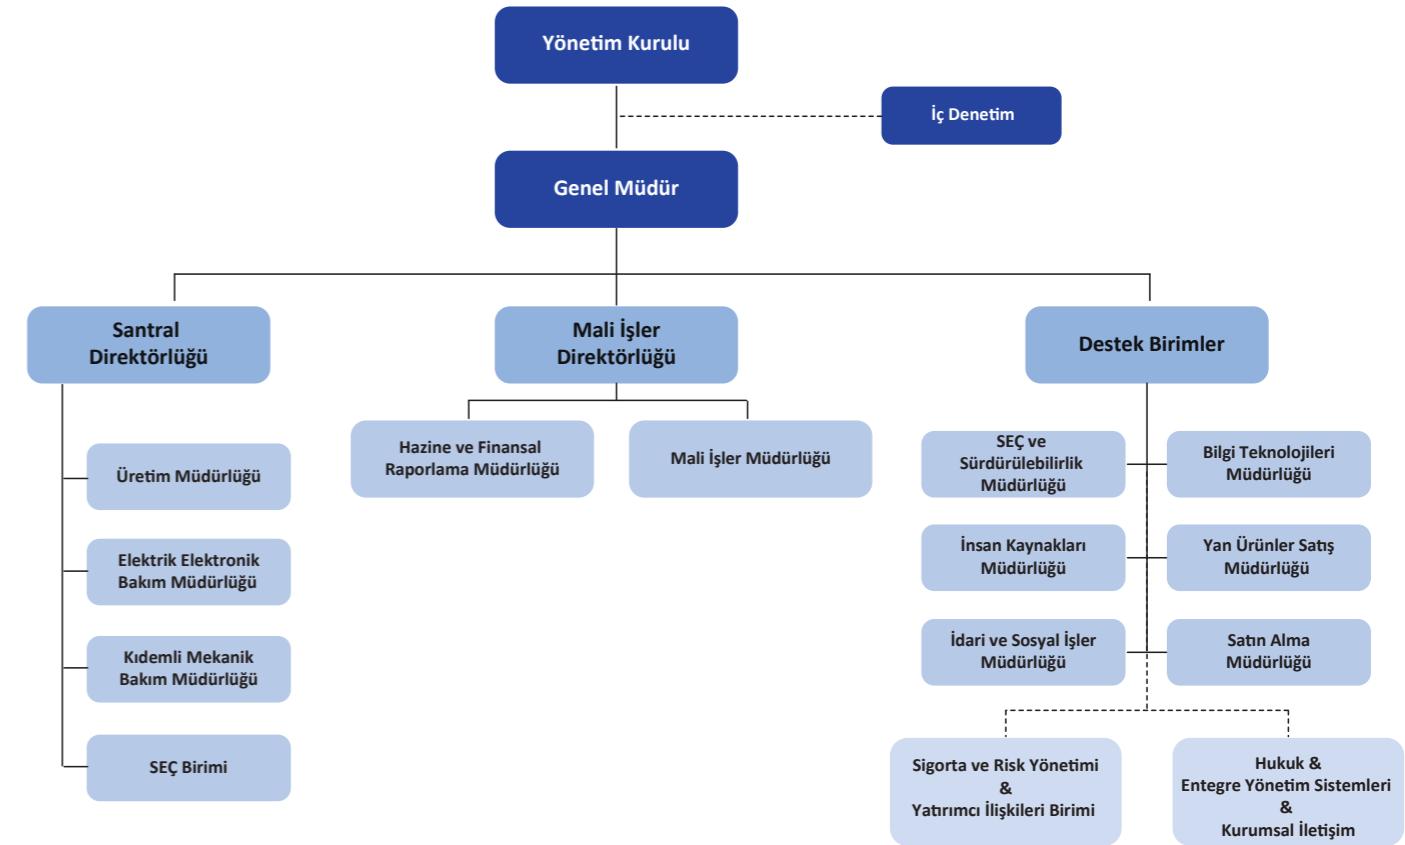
Yönetim Kurulu

İç Denetim

Genel Müdür

Santral Direktörlüğü

Mali İşler Direktörlüğü

Destek Birimler

Üretim Müdürlüğü

Elektrik Elektronik Bakım Müdürlüğü

Kıdemli Mekanik Bakım Müdürlüğü

SEÇ Birimi

Hazine ve Finansal Raporlama Müdürlüğü

Mali İşler Müdürlüğü

SEÇ ve Sürdürülebilirlik Müdürlüğü

Bilgi Teknolojileri Müdürlüğü

İnsan Kaynakları Müdürlüğü

Yan Ürünler Satış Müdürlüğü

İdari ve Sosyal İşler Müdürlüğü

Satın Alma Müdürlüğü

Sigorta ve Risk Yönetimi & Yatırımcı İlişkileri Birimi

Hukuk & Entegre Yönetim Sistemleri & Kurumsal İletişim